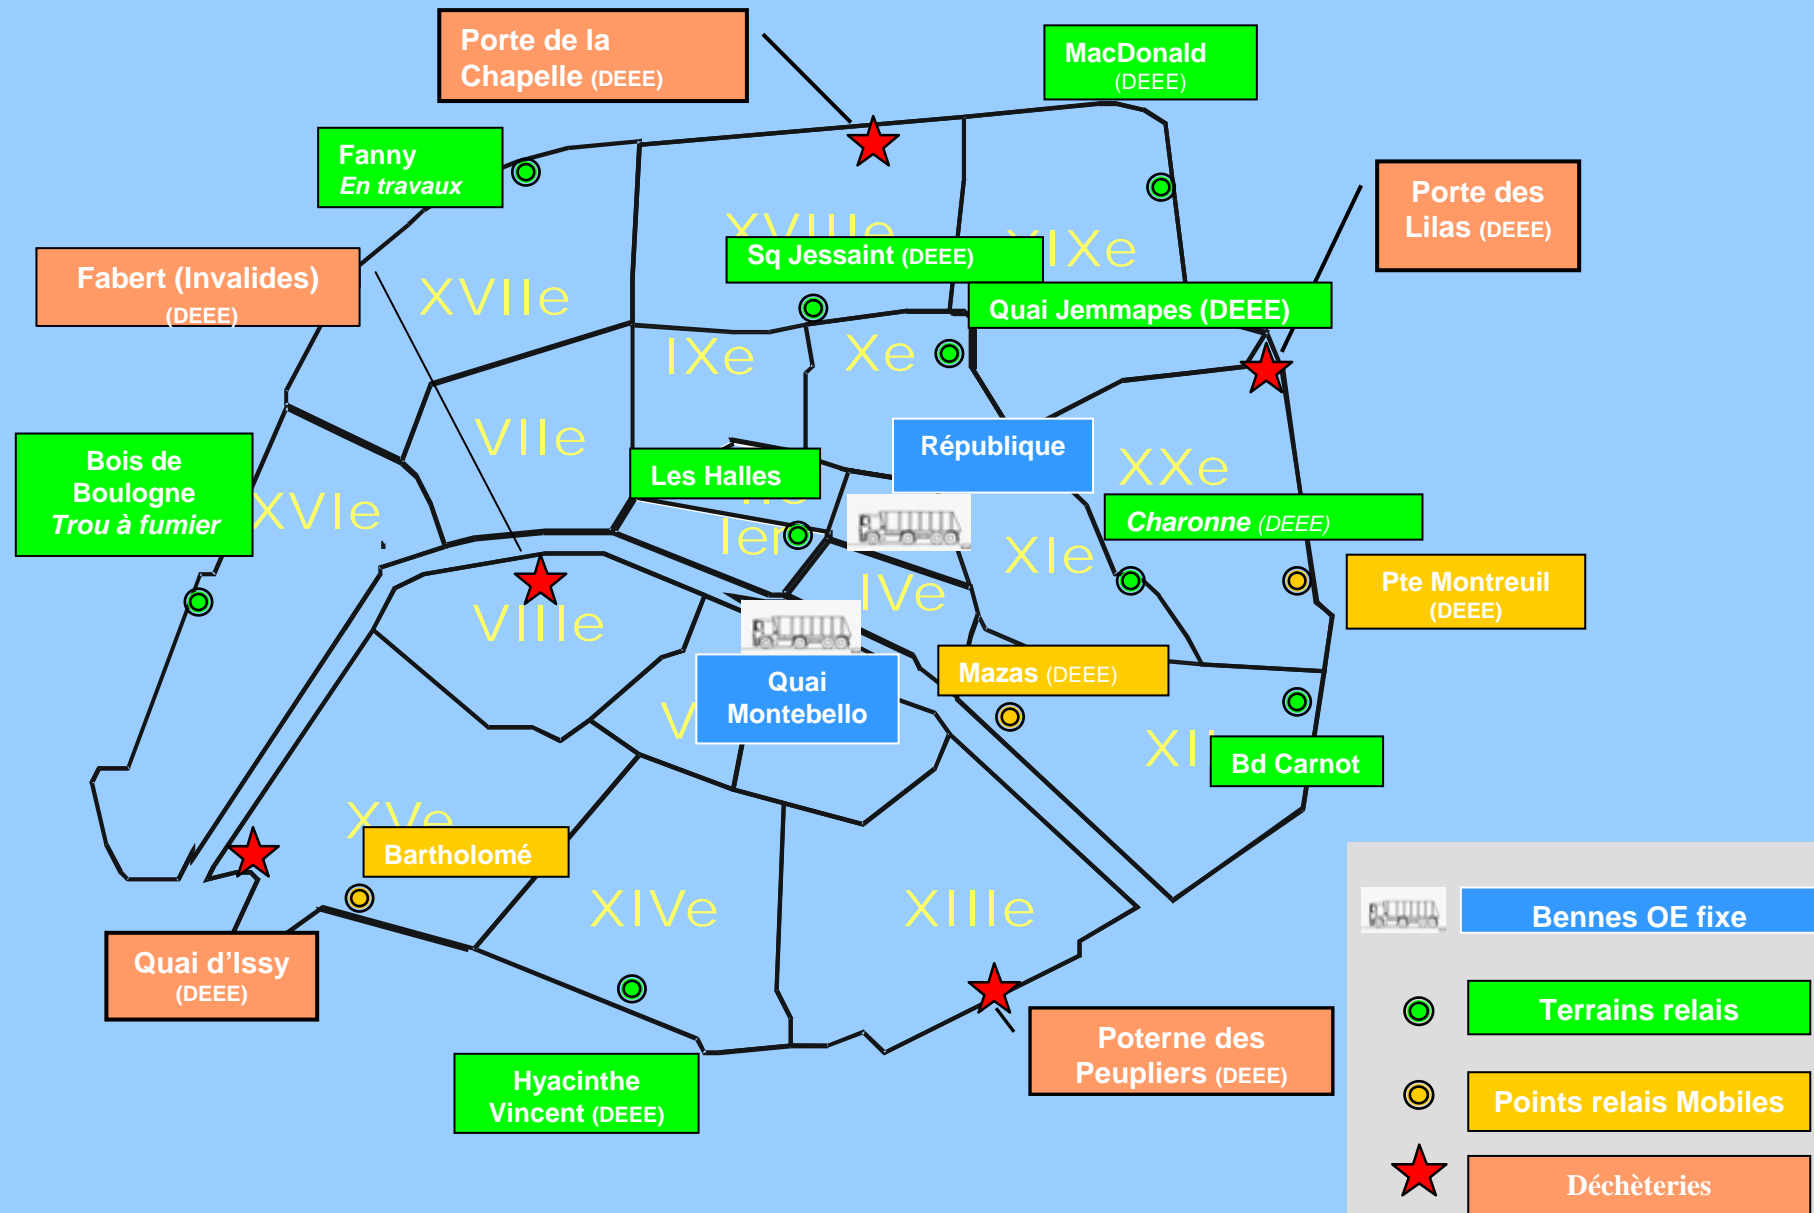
Porte de la Chapelle (DEEE)

MacDonald (DEEE)

Fanny
En travaux

Porte des Lilas (DEEE)

XVIIIe

XIXe

Sq Jessaint (DEEE)

Fabert (Invalides) (DEEE)

XVIIe

Quai Jemmapes (DEEE)

IXe

Xe

VIIe

République

Les Halles

XXe

Bois de Boulogne
Trou à fumier

XVIe

Ier

Charonne (DEEE)

XIe

IVe

Pte Montreuil (DEEE)

VIIIe

Quai Montebello

Mazas (DEEE)

V

XII

Bd Carnot

XVe

Bartholomé

XIVe

XIIIe

Quai d'Issy (DEEE)

Poterne des Peupliers (DEEE)

Hyacinthe Vincent (DEEE)

Bennes OE fixe

Terrains relais

Points relais Mobiles

Déchèteries